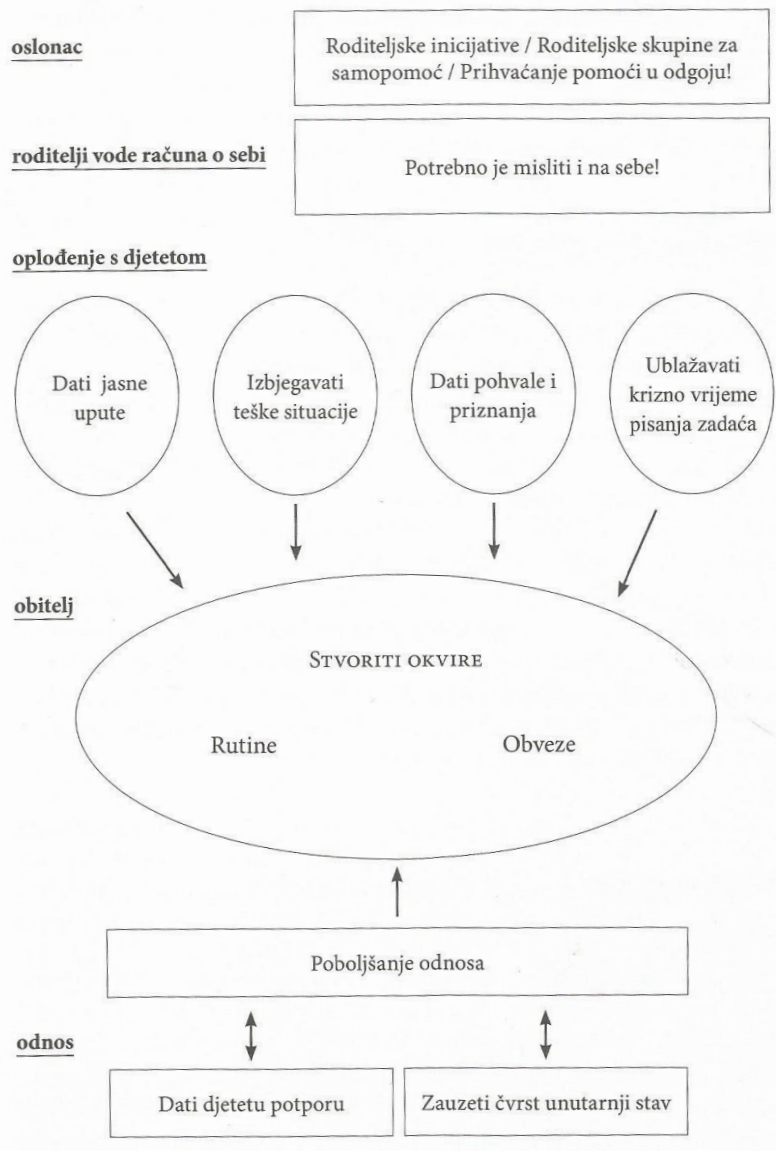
oslonac

Roditeljske inicijative / Roditeljske skupine za samopomoć / Prihvaćanje pomoći u odgoju!

roditelji vode računa o sebi

Potrebno je misliti i na sebe!

oplođenje s djetetom

Dati jasne upute

Izbjegavati teške situacije

Dati pohvale i priznanja

Ublažavati krizno vrijeme pisanja zadaća

obitelj

Stvoriti okvire

Rutine

Obveze

Poboljšanje odnosa

odnos

Dati djetetu potporu

Zauzeti čvrst unutarnji stav